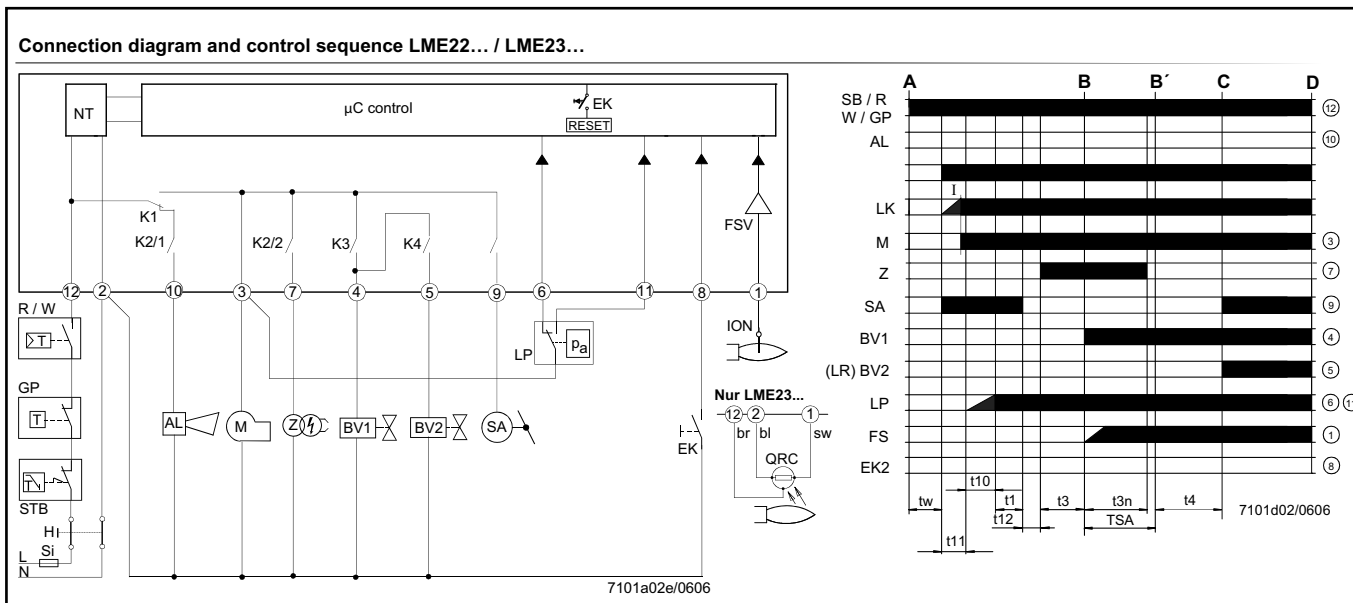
Connection diagram and control sequence LME22… / LME23…

NT

µC control

EK

RESET

K1

K2/1

K2/2

K3

K4

FSV

12 2 10 3 7 4 5 9 6 11 8 1

R / W

T

GP

T

STB

H

L

Si

N

AL

M

Z

BV1

BV2

SA

LP

$p_a$

ION

Nur LME23...

12 2 1

br bl sw

QRC

EK

7101a02e/0606

A B B´ C D

SB / R

W / GP

AL

LK

M

Z

SA

BV1

(LR) BV2

LP

FS

EK2

I

12

10

3

7

9

4

5

6 11

1

8

tw

t10

t11

t1

t12

t3

t3n

TSA

t4

7101d02/0606